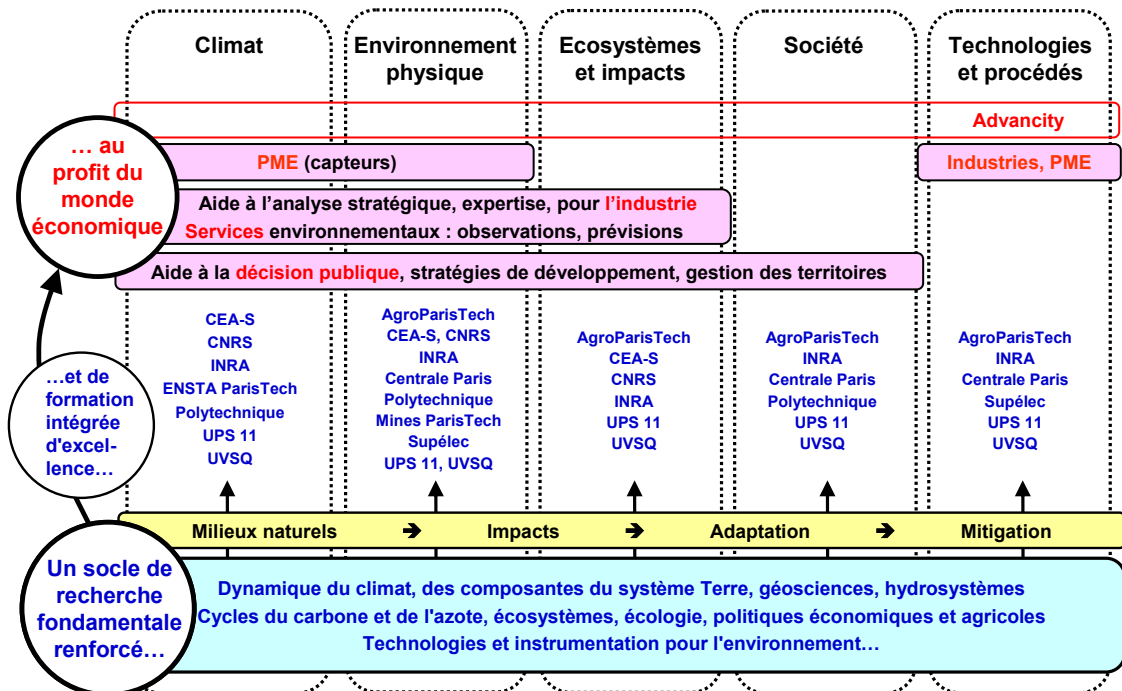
Climat

Environnement physique

Ecosystèmes et impacts

Société

Technologies et procédés

Advancity

… au profit du monde économique

PME (capteurs)

Industries, PME

Aide à l'analyse stratégique, expertise, pour l'industrie
Services environnementaux : observations, prévisions

Aide à la décision publique, stratégies de développement, gestion des territoires

CEA-S
CNRS
INRA
ENSTA ParisTech
Polytechnique
UPS 11
UVSQ

AgroParisTech
CEA-S, CNRS
INRA
Centrale Paris
Polytechnique
Mines ParisTech
Supélec
UPS 11, UVSQ

AgroParisTech
CEA-S
CNRS
INRA
UPS 11
UVSQ

AgroParisTech
INRA
Centrale Paris
Polytechnique
UPS 11
UVSQ

AgroParisTech
INRA
Centrale Paris
Supélec
UPS 11
UVSQ

…et de formation intégrée d'excel-lence…

Milieux naturels → Impacts → Adaptation → Mitigation

Un socle de recherche fondamentale renforcé…

Dynamique du climat, des composantes du système Terre, géosciences, hydrosystèmes
Cycles du carbone et de l'azote, écosystèmes, écologie, politiques économiques et agricoles
Technologies et instrumentation pour l'environnement…